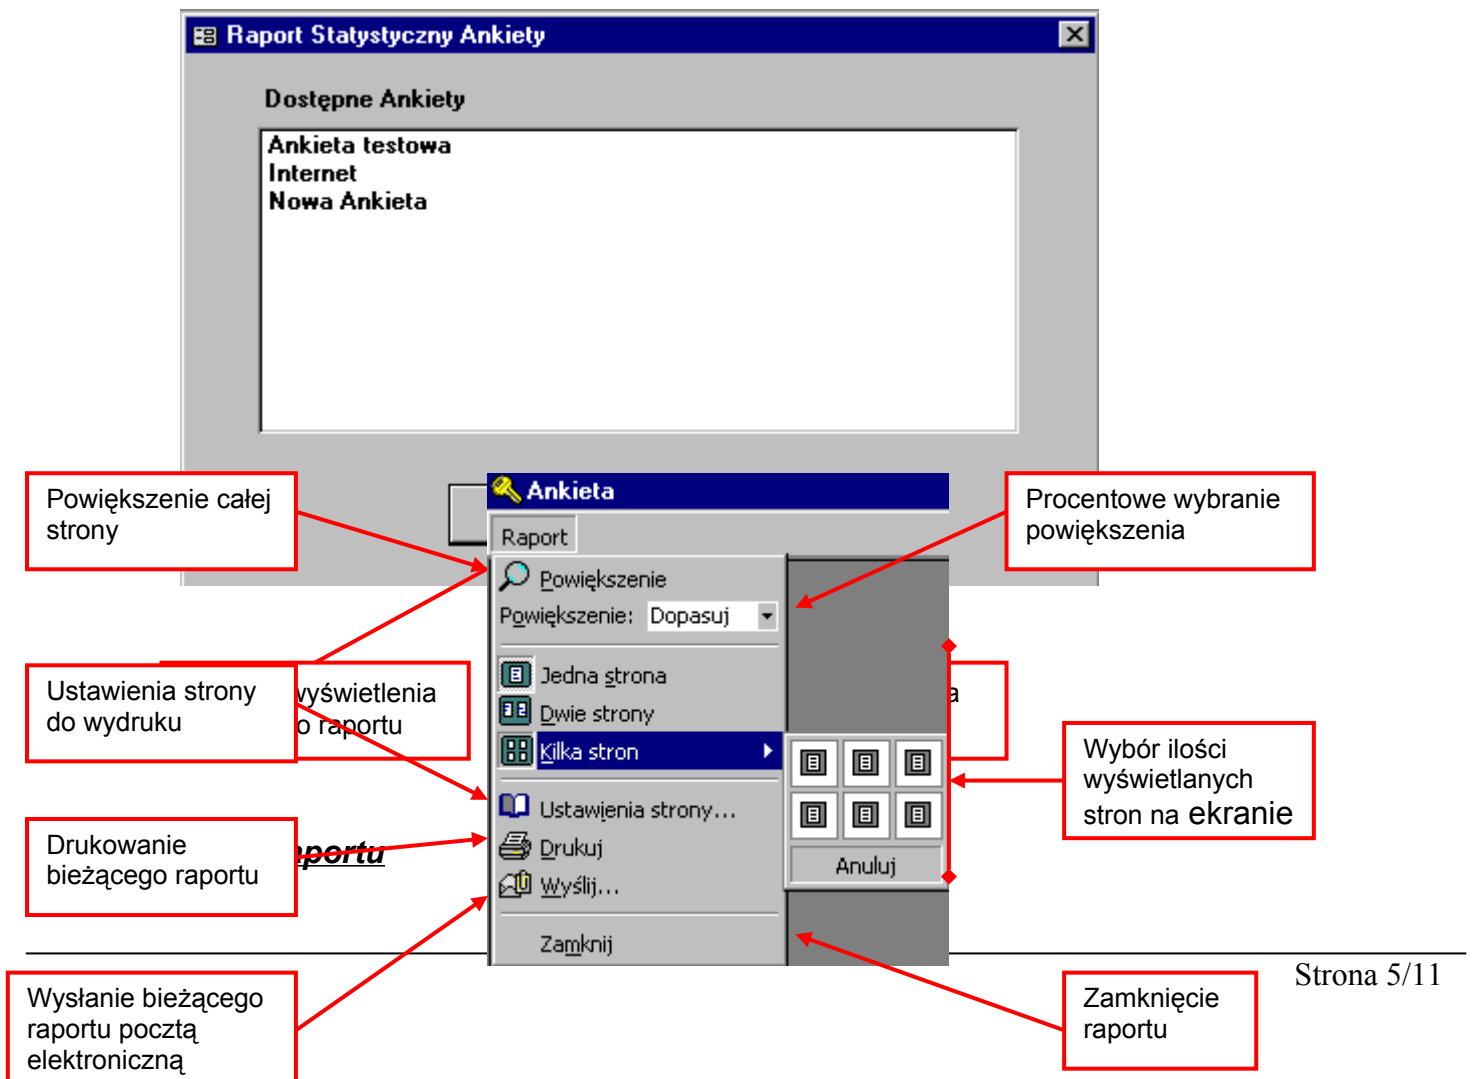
Raport Statystyczny Ankiety

Dostępne Ankiety

Ankieta testowa
Internet
Nowa Ankieta

Powiększenie całej strony

Ankieta

Raport

Procentowe wybranie powiększenia

Powiększenie
Powiększenie: Dopasuj

Jedna strona
Dwie strony
Kilka stron

Ustawienia strony do wydruku

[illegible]wyświetlenia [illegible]o raportu

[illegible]a

Wybór ilości wyświetlanych stron na ekranie

Ustawienia strony...
Drukuj
Wyślij...

Anuluj

Drukowanie bieżącego raportu

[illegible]aportu

Zamknij

Strona 5/11

Wysłanie bieżącego raportu pocztą elektroniczną

Zamknięcie raportu